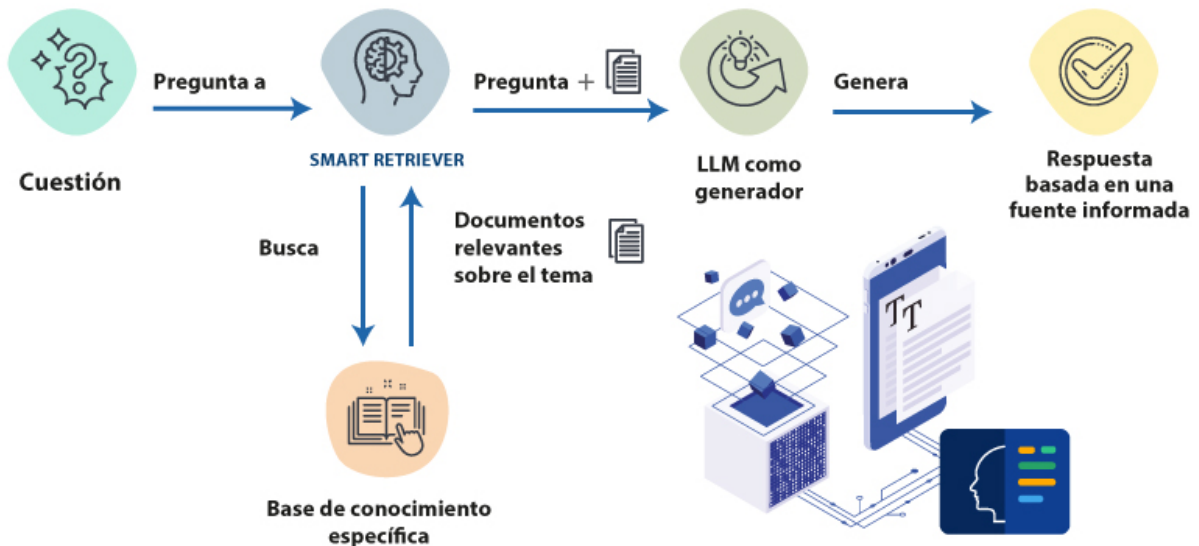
Cuestión

Pregunta a

SMART RETRIEVER

Pregunta +

LLM como generador

Genera

Respuesta basada en una fuente informada

Busca

Documentos relevantes sobre el tema

Base de conocimiento específica

TT